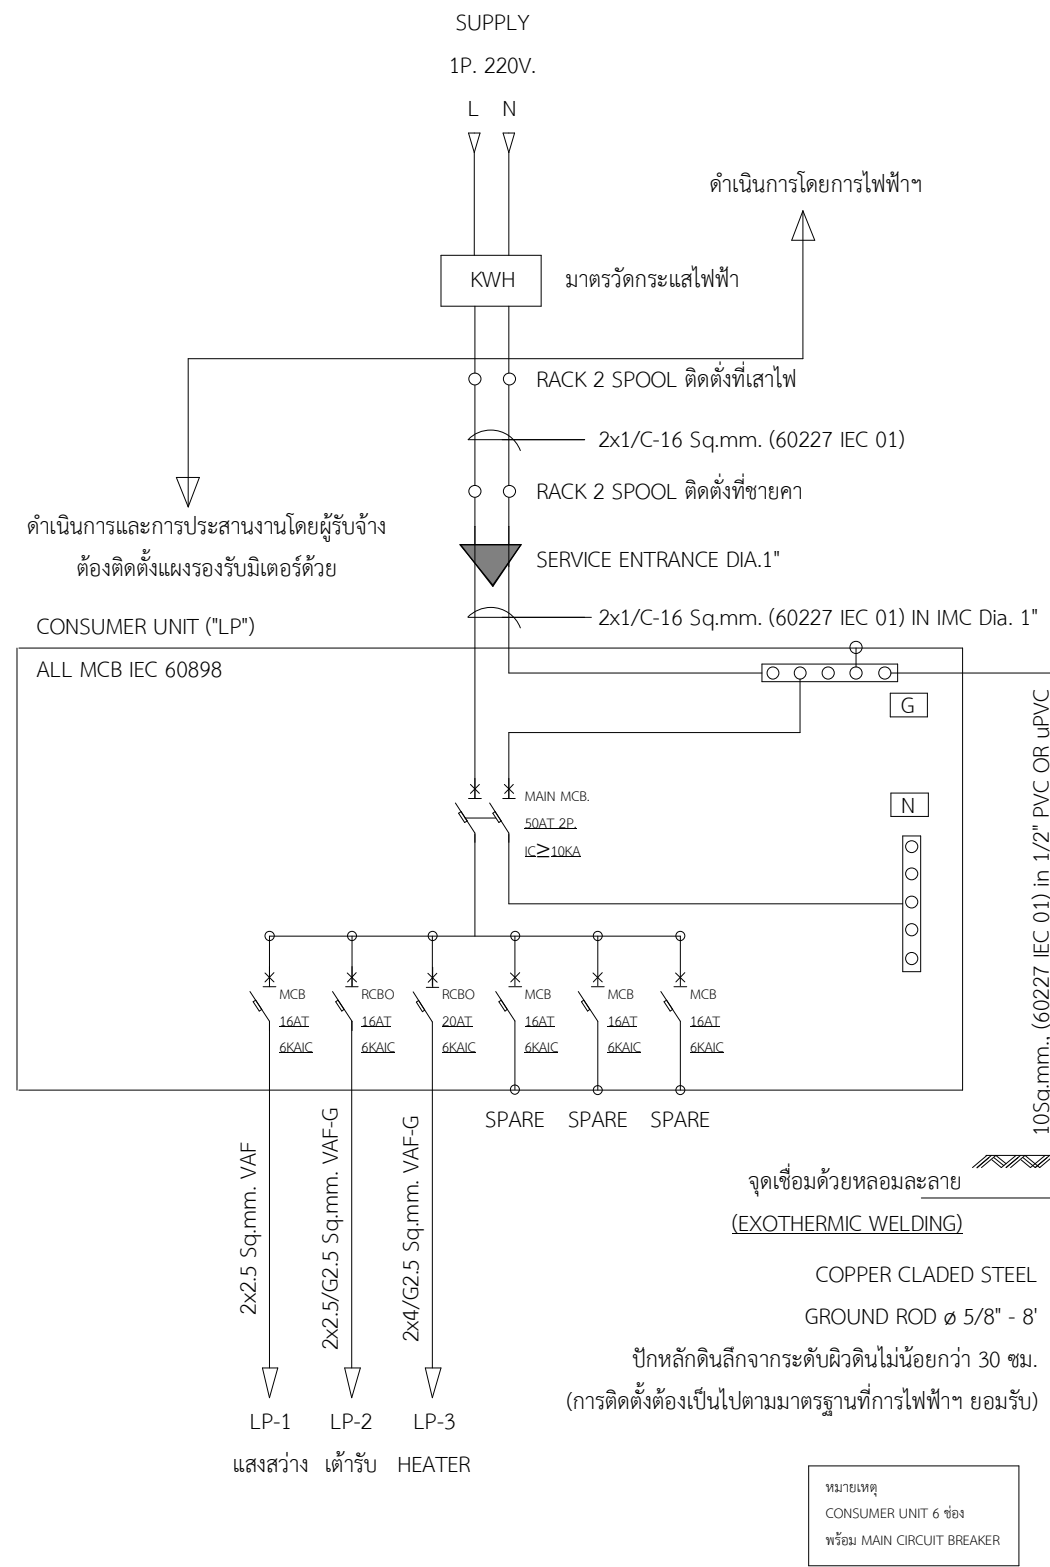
SUPPLY
1P. 220V.
L N

ดำเนินการโดยการไฟฟ้าฯ

KWH มาตรวัดกระแสไฟฟ้า

RACK 2 SPOOL ติดตั้งที่เสาไฟ

2x1/C-16 Sq.mm. (60227 IEC 01)

RACK 2 SPOOL ติดตั้งที่ชายคา

ดำเนินการและการประสานงานโดยผู้รับจ้าง
ต้องติดตั้งแผงรองรับมิเตอร์ด้วย

SERVICE ENTRANCE DIA.1"

CONSUMER UNIT ("LP")

2x1/C-16 Sq.mm. (60227 IEC 01) IN IMC Dia. 1"

ALL MCB IEC 60898

G

N

MAIN MCB.
50AT 2P.
IC≥10KA

MCB 16AT 6KAIC
RCBO 16AT 6KAIC
RCBO 20AT 6KAIC
MCB 16AT 6KAIC
MCB 16AT 6KAIC
MCB 16AT 6KAIC

SPARE SPARE SPARE

10Sq.mm.. (60227 IEC 01) in 1/2" PVC OR uPVC

2x2.5 Sq.mm. VAF
2x2.5/G2.5 Sq.mm. VAF-G
2x4/G2.5 Sq.mm. VAF-G

จุดเชื่อมด้วยหลอมละลาย
(EXOTHERMIC WELDING)

COPPER CLADED STEEL
GROUND ROD ø 5/8" - 8'
ปักหลักดินลึกจากระดับผิวดินไม่น้อยกว่า 30 ซม.
(การติดตั้งต้องเป็นไปตามมาตรฐานที่การไฟฟ้าฯ ยอมรับ)

LP-1 LP-2 LP-3
แสงสว่าง เต้ารับ HEATER

หมายเหตุ
CONSUMER UNIT 6 ช่อง
พร้อม MAIN CIRCUIT BREAKER